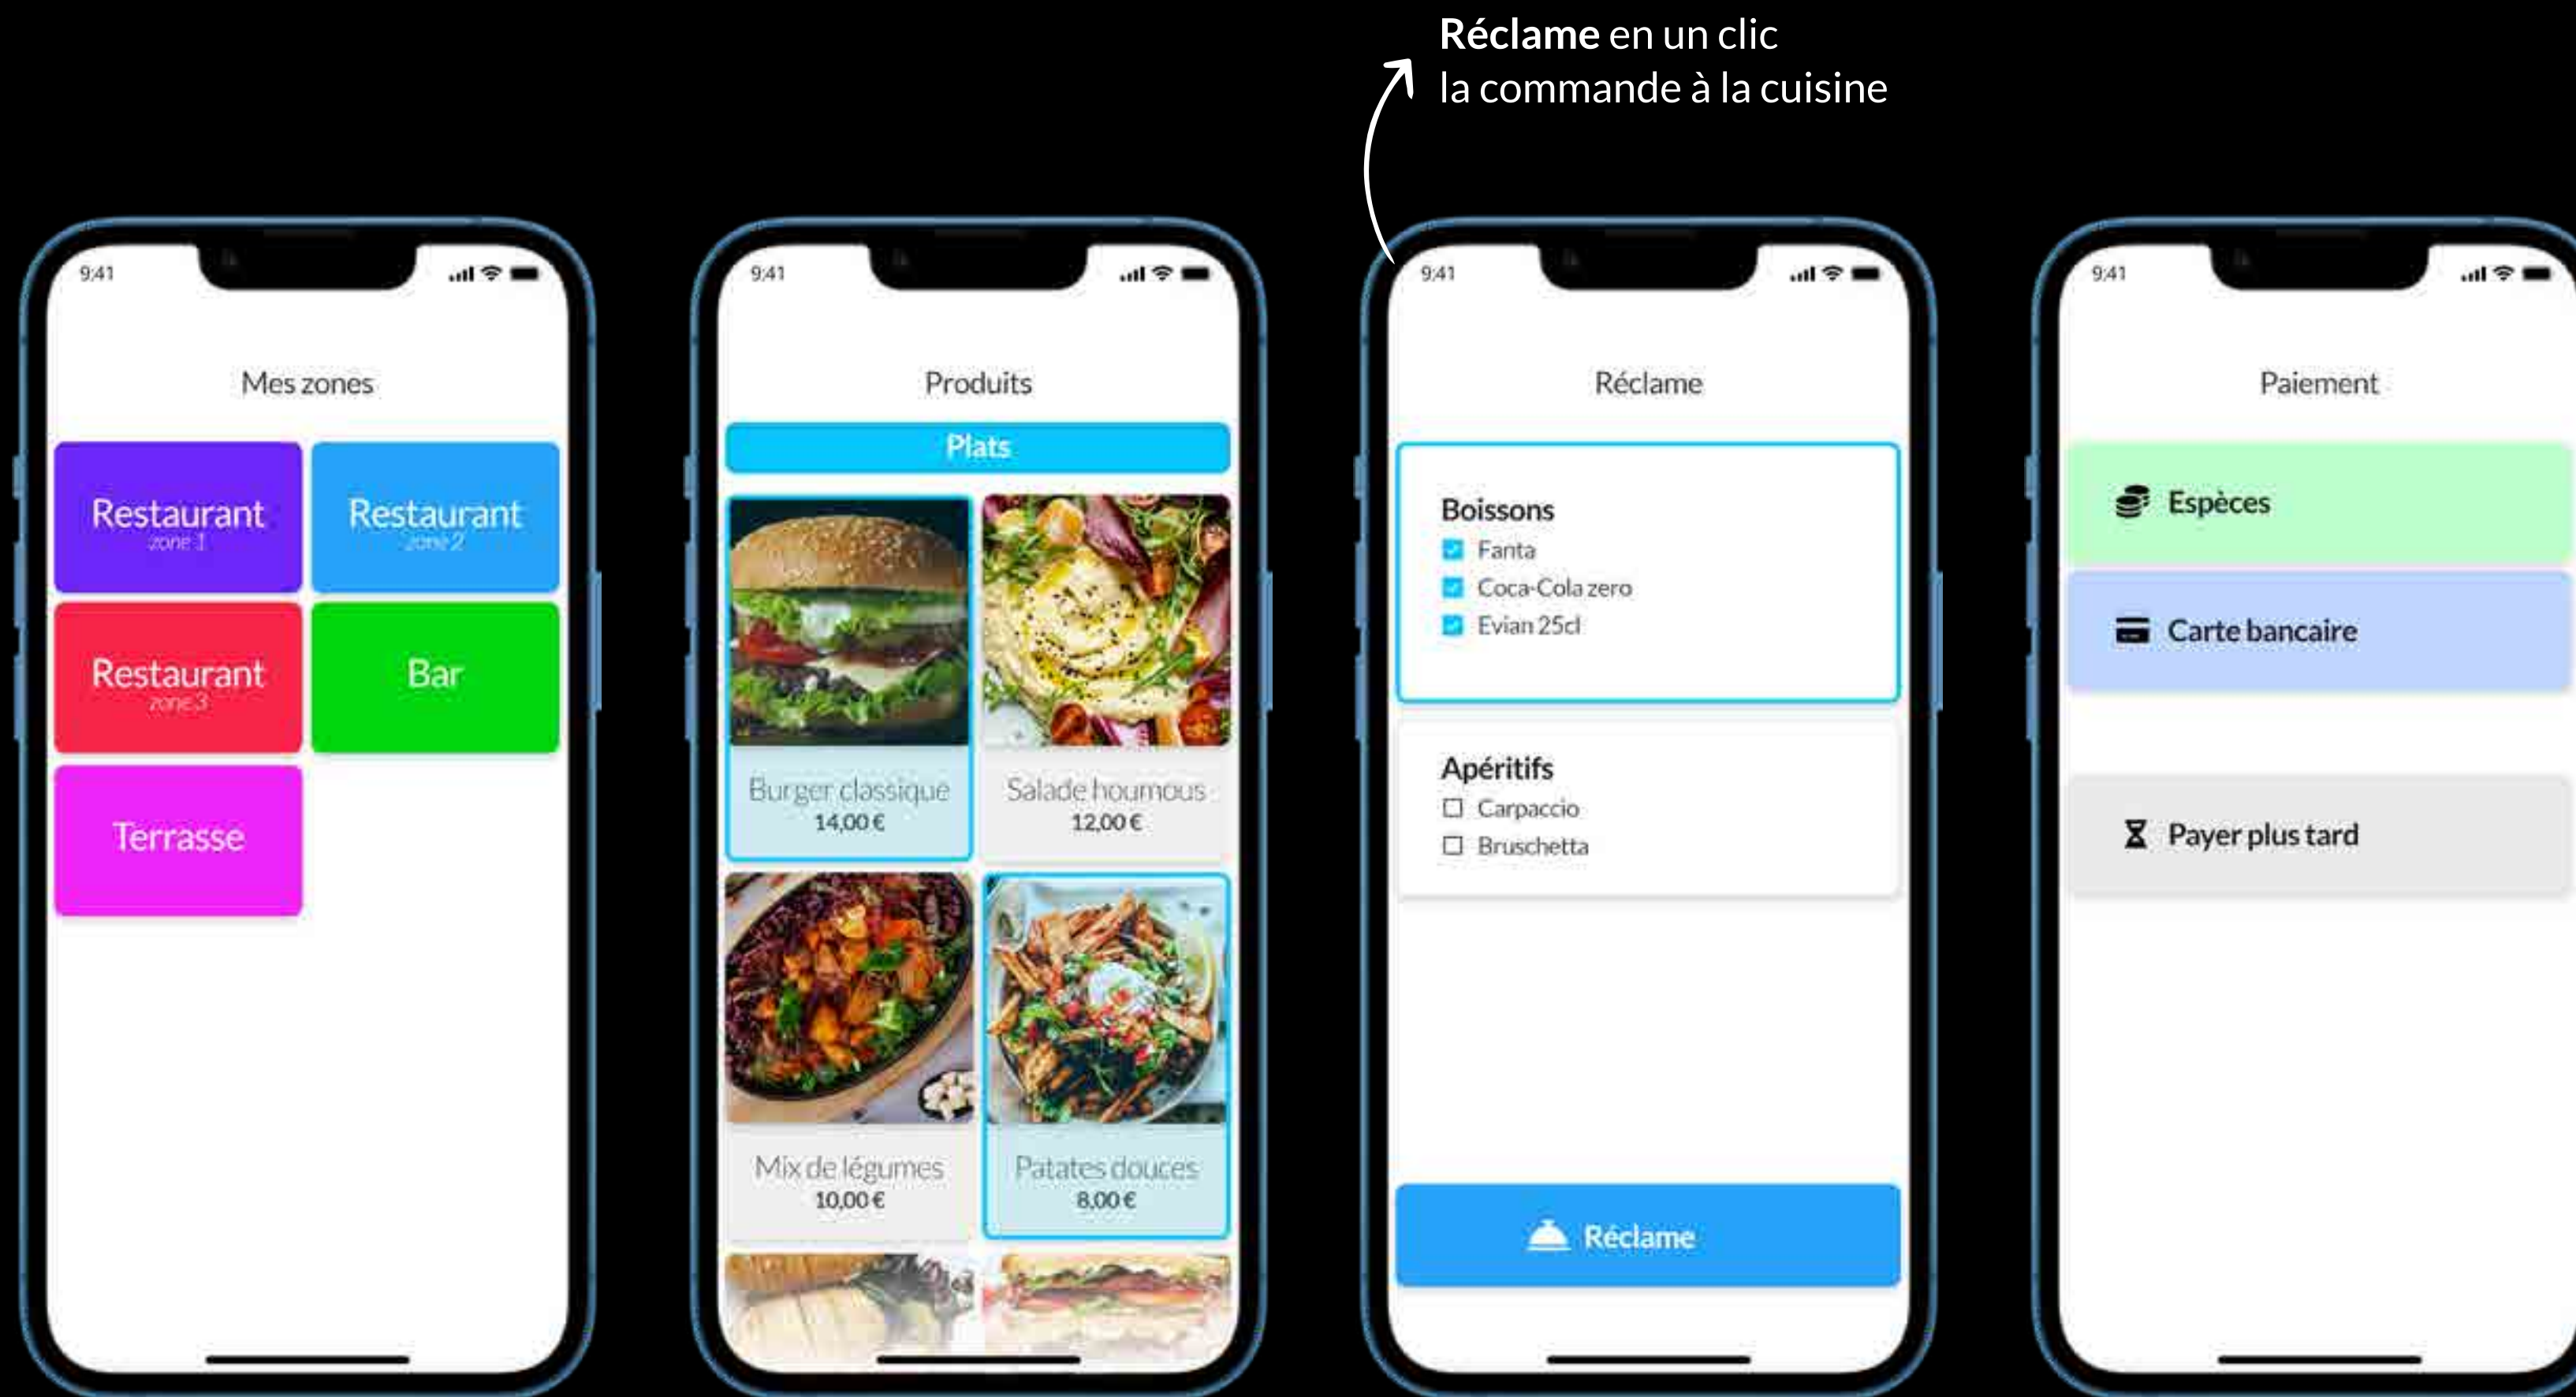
**Réclame** en un clic
la commande à la cuisine

9:41

Mes zones

Restaurant
zone 1

Restaurant
zone 2

Restaurant
zone 3

Bar

Terrasse

9:41

Produits

Plats

Burger classique
14,00 €

Salade houmous
12,00 €

Mix de légumes
10,00 €

Patates douces
8,00 €

9:41

Réclame

Boissons
☑ Fanta
☑ Coca-Cola zero
☑ Evian 25cl

Apéritifs
☐ Carpaccio
☐ Bruschetta

Réclame

9:41

Paiement

Espèces

Carte bancaire

Payer plus tard